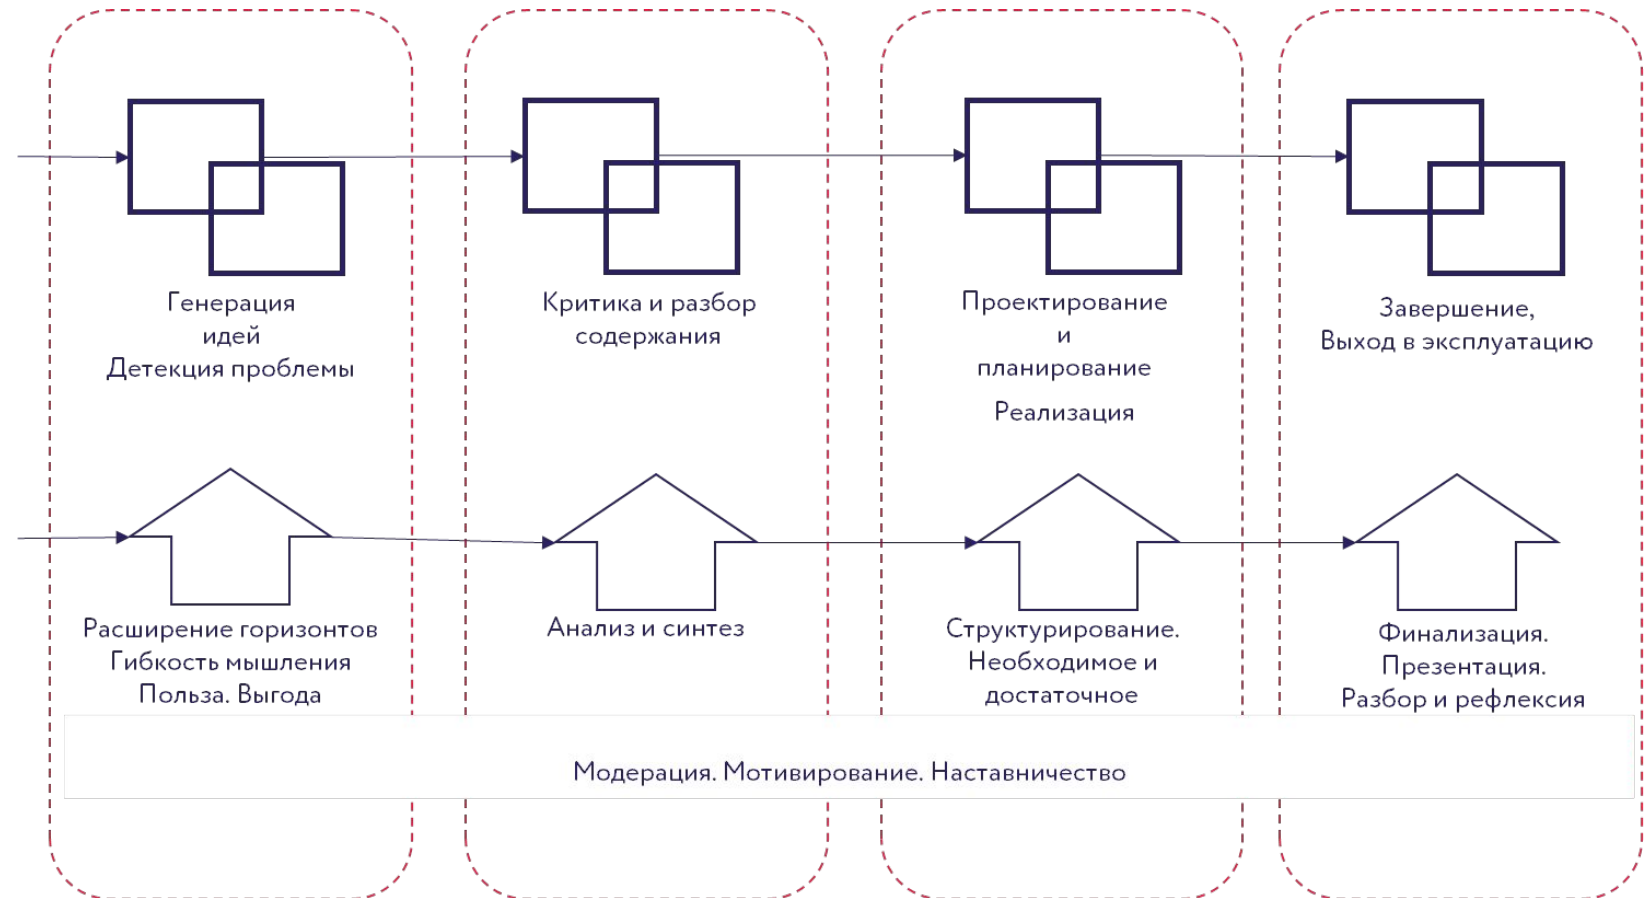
Генерация идей
Детекция проблемы

Критика и разбор содержания

Проектирование и планирование

Реализация

Завершение,
Выход в эксплуатацию

Расширение горизонтов
Гибкость мышления
Польза. Выгода

Анализ и синтез

Структурирование.
Необходимое и достаточное

Финализация.
Презентация.
Разбор и рефлексия

Модерация. Мотивирование. Наставничество